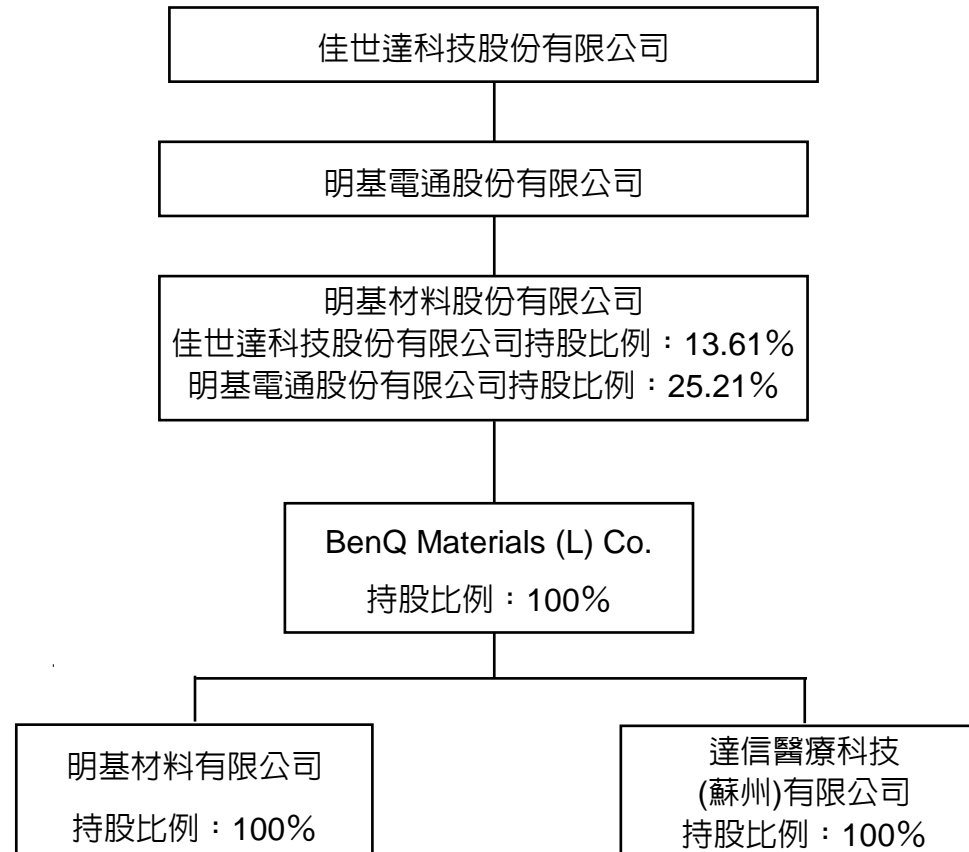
佳世達科技股份有限公司

明基電通股份有限公司

明基材料股份有限公司
佳世達科技股份有限公司持股比例：13.61%
明基電通股份有限公司持股比例：25.21%

BenQ Materials (L) Co.
持股比例：100%

明基材料有限公司
持股比例：100%

達信醫療科技
(蘇州)有限公司
持股比例：100%